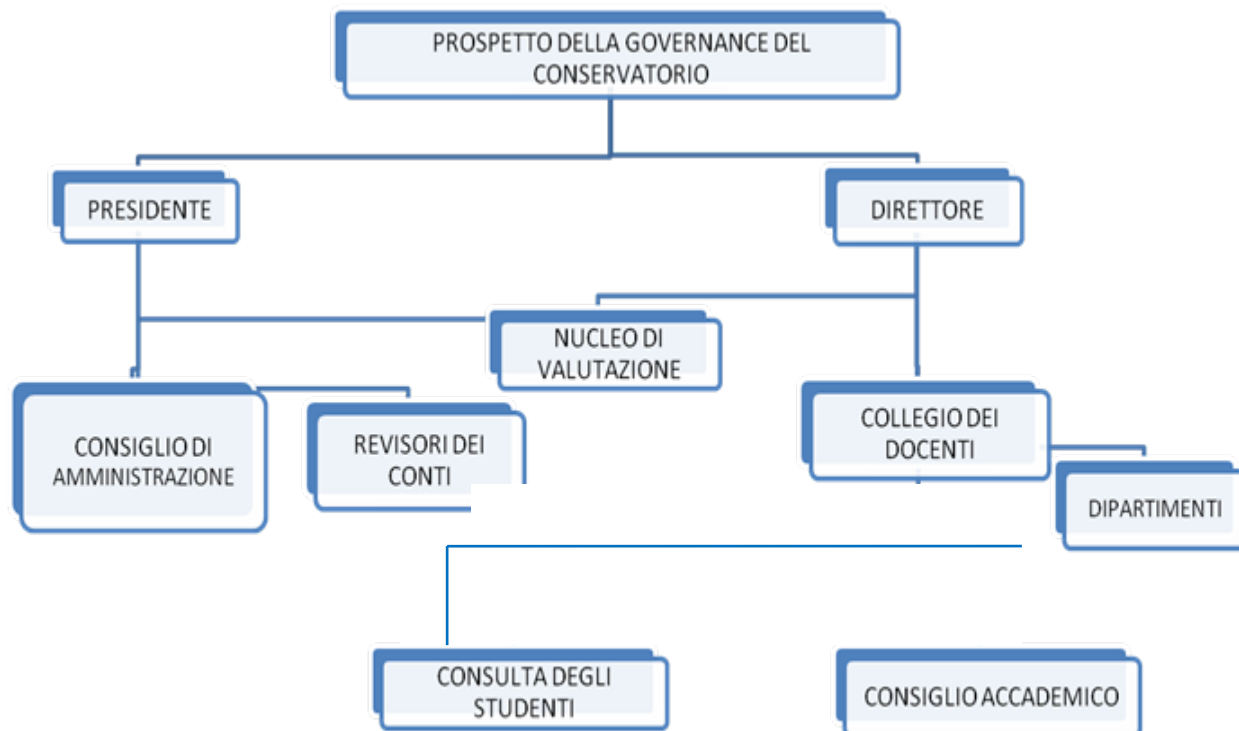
PROSPETTO DELLA GOVERNANCE DEL CONSERVATORIO

PRESIDENTE

DIRETTORE

NUCLEO DI VALUTAZIONE

CONSIGLIO DI AMMINISTRAZIONE

REVISORI DEI CONTI

COLLEGIO DEI DOCENTI

DIPARTIMENTI

CONSULTA DEGLI STUDENTI

CONSIGLIO ACCADEMICO